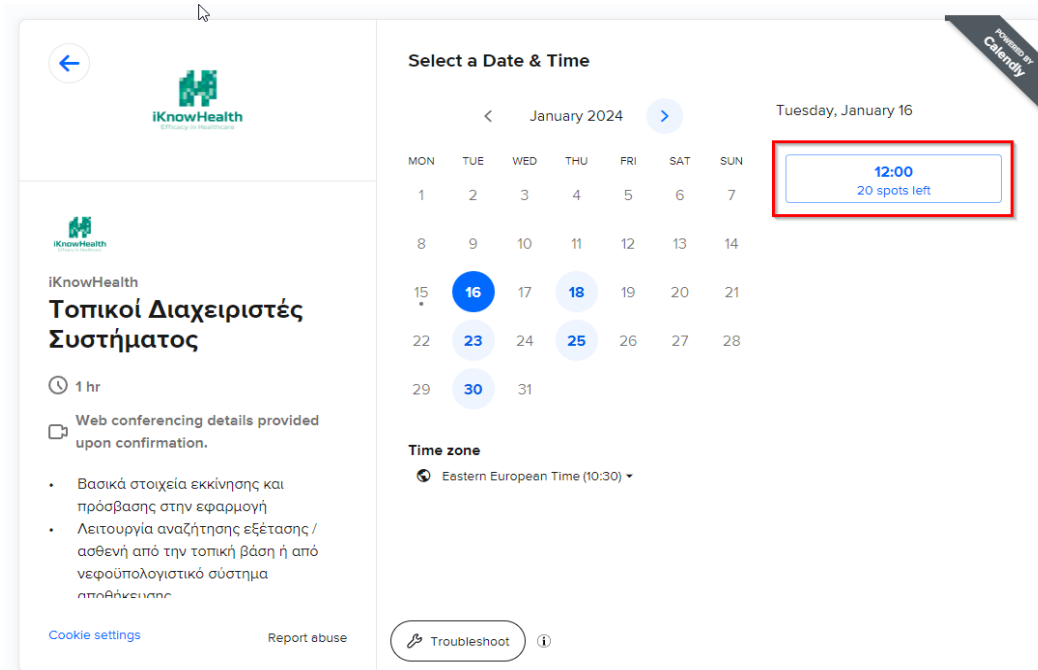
iKnowHealth
Efficacy in Healthcare

iKnowHealth
Efficacy in Healthcare

iKnowHealth
Τοπικοί Διαχειριστές Συστήματος

1 hr

Web conferencing details provided upon confirmation.

- Βασικά στοιχεία εκκίνησης και πρόσβασης στην εφαρμογή
- Λειτουργία αναζήτησης εξέτασης / ασθενή από την τοπική βάση ή από νεφοϋπολογιστικό σύστημα αποθήκευσης

Cookie settings
Report abuse

Select a Date & Time

January 2024

| MON | TUE | WED | THU | FRI | SAT | SUN |
|---|---|---|---|---|---|---|
| 1 | 2 | 3 | 4 | 5 | 6 | 7 |
| 8 | 9 | 10 | 11 | 12 | 13 | 14 |
| 15 | 16 | 17 | 18 | 19 | 20 | 21 |
| 22 | 23 | 24 | 25 | 26 | 27 | 28 |
| 29 | 30 | 31 | | | | |

Time zone
Eastern European Time (10:30)

Troubleshoot

Tuesday, January 16

12:00
20 spots left

POWERED BY Calendly